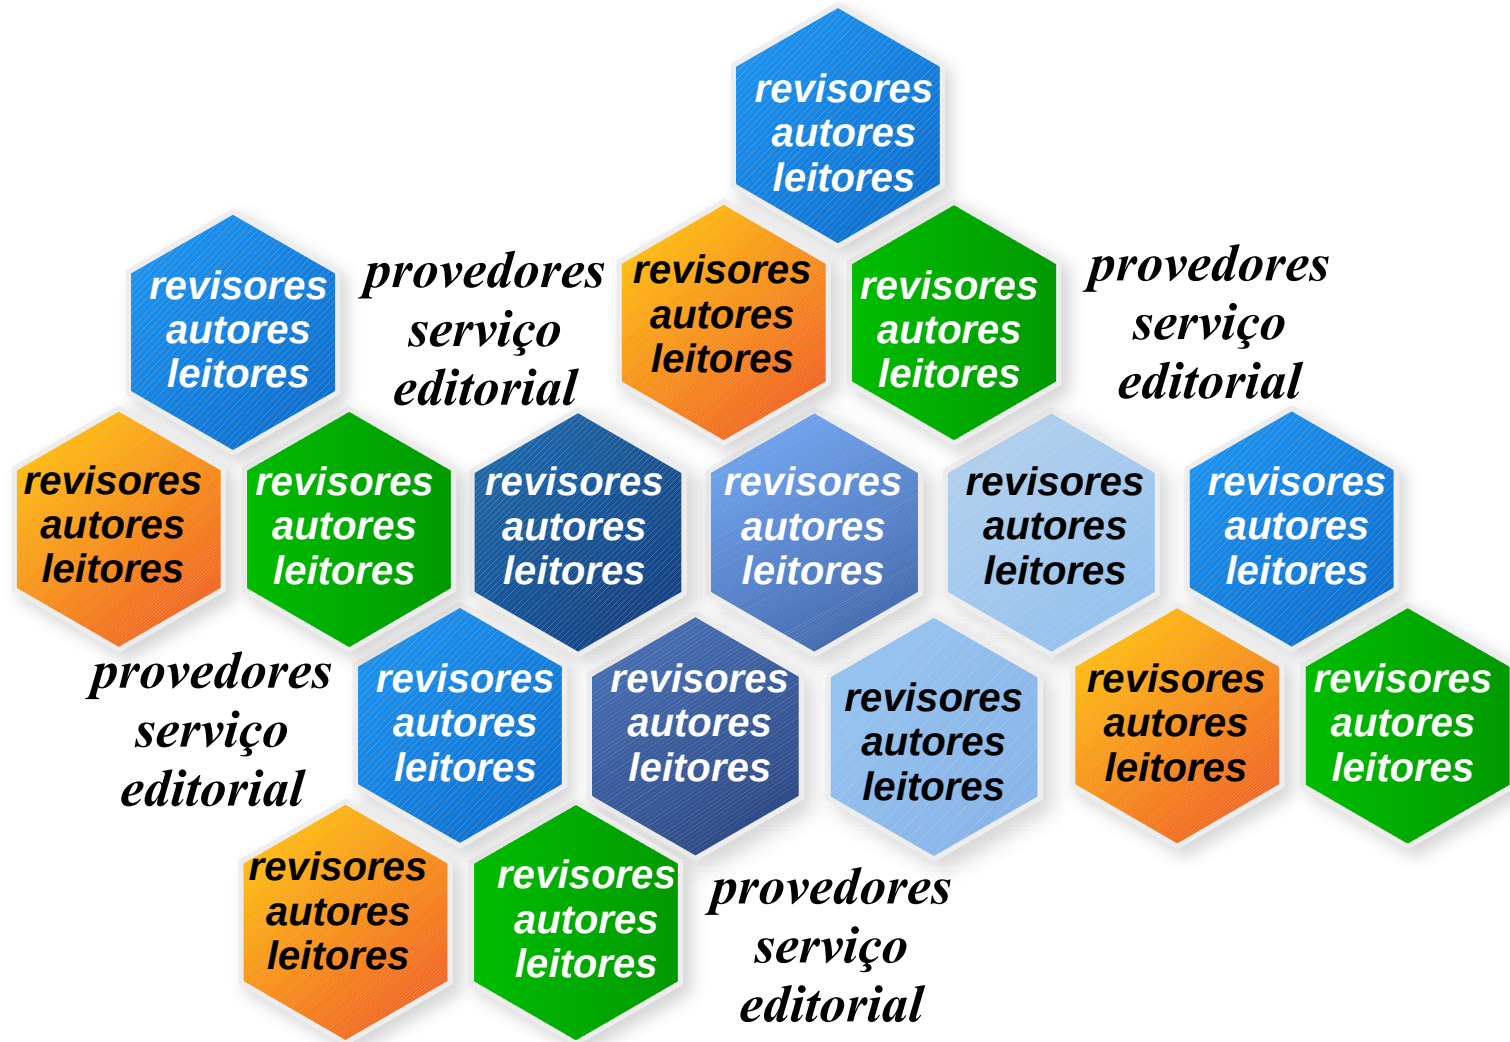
revisores
autores
leitores

revisores
autores
leitores

provedores
serviço
editorial

revisores
autores
leitores

revisores
autores
leitores

provedores
serviço
editorial

revisores
autores
leitores

revisores
autores
leitores

revisores
autores
leitores

revisores
autores
leitores

revisores
autores
leitores

revisores
autores
leitores

provedores
serviço
editorial

revisores
autores
leitores

revisores
autores
leitores

revisores
autores
leitores

revisores
autores
leitores

revisores
autores
leitores

revisores
autores
leitores

revisores
autores
leitores

provedores
serviço
editorial